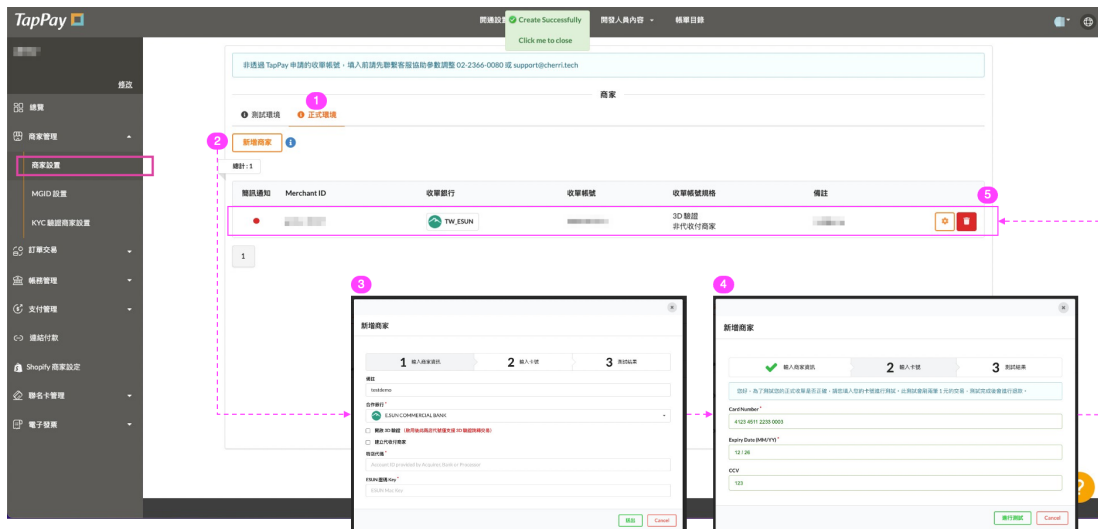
TapPay

開通設 Create Successfully Click me to close 開發人員內容 帳單目錄

修改

總覽

商家管理

商家設置

MGID 設置

KYC 驗證商家設置

訂單交易

帳務管理

支付管理

連結付款

Shopify 商家設定

聯名卡管理

電子發票

非透過 TapPay 申請的收單帳號，填入前請先聯繫客服協助參數調整 02-2366-0080 或 support@cherri.tech

商家

1

測試環境

正式環境

2

新增商家

總計：1

| 簡訊通知 | Merchant ID | 收單銀行 | 收單帳號 | 收單帳號規格 | 備註 |
|---|---|---|---|---|---|
| ● | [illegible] | TW_ESUN | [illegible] | 3D 驗證 非代收付商家 | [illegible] |

5

1

3

新增商家

1 輸入商家資訊

2 輸入卡號

3 測試結果

備註

testdemo

合作銀行 *

E.SUN COMMERCIAL BANK

開啟 3D 驗證 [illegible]

是公代收付商家

特店代碼 *

Account ID provided by Acquirer, Bank or Processor

ESUN 壓碼 Key *

ESUN Mac Key

取消

Cancel

4

新增商家

輸入商家資訊

2 輸入卡號

3 測試結果

您好，為了確認您的正式收單是否正確，請您填入您的卡號進行測試，此測試會刷取1元的交易，測試完成後會進行退款。

Card Number *

4123 4511 2233 0003

Expiry Date (MM/YY) *

12 / 26

CCV

123

進行測試

Cancel